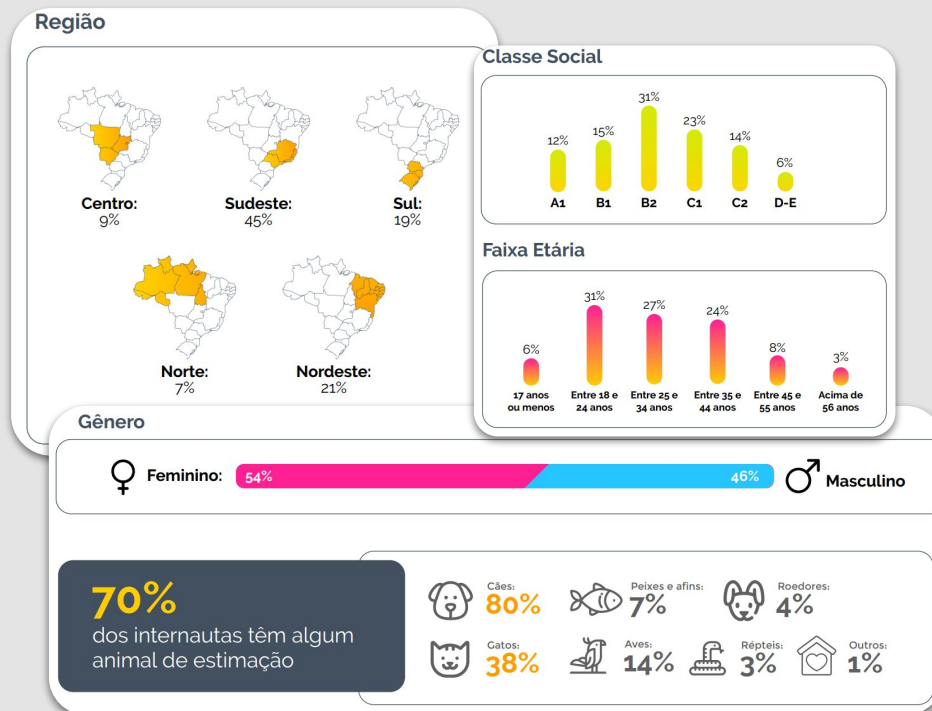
Região

Centro:
9%

Sudeste:
45%

Sul:
19%

Norte:
7%

Nordeste:
21%

Classe Social

| 12% | 15% | 31% | 23% | 14% | 6% |
|---|---|---|---|---|---|
| A1 | B1 | B2 | C1 | C2 | D-E |

Faixa Etária

| 6% | 31% | 27% | 24% | 8% | 3% |
|---|---|---|---|---|---|
| 17 anos ou menos | Entre 18 e 24 anos | Entre 25 e 34 anos | Entre 35 e 44 anos | Entre 45 e 55 anos | Acima de 56 anos |

Gênero

Feminino: 54% 46% Masculino

70%
dos internautas têm algum animal de estimação

Cães: 80%
Peixes e afins: 7%
Roedores: 4%
Gatos: 38%
Aves: 14%
Répteis: 3%
Outros: 1%